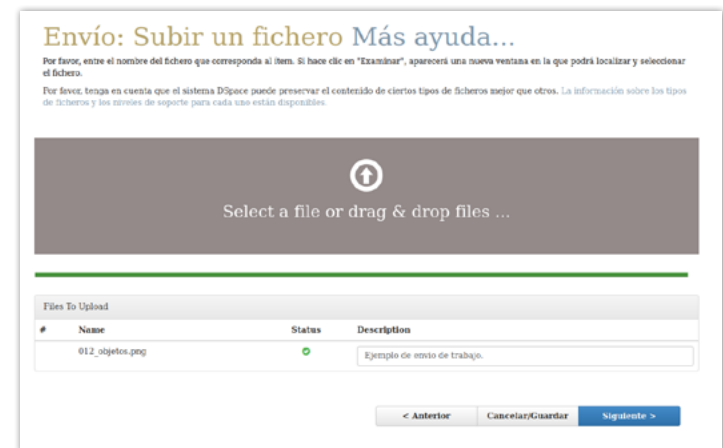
Envío: Subir un fichero Más ayuda...

Por favor, entre el nombre del fichero que corresponda al ítem. Si hace clic en "Examinar", aparecerá una nueva ventana en la que podrá localizar y seleccionar el fichero.

Por favor, tenga en cuenta que el sistema DSpace puede preservar el contenido de ciertos tipos de ficheros mejor que otros. La información sobre los tipos de ficheros y los niveles de soporte para cada uno están disponibles.

Select a file or drag & drop files ...

Files To Upload

| # | Name | Status | Description |
|---|---|---|---|
| | 012_objetos.png | | Ejemplo de envío de trabajo. |

< Anterior

Cancelar/Guardar

Siguiente >